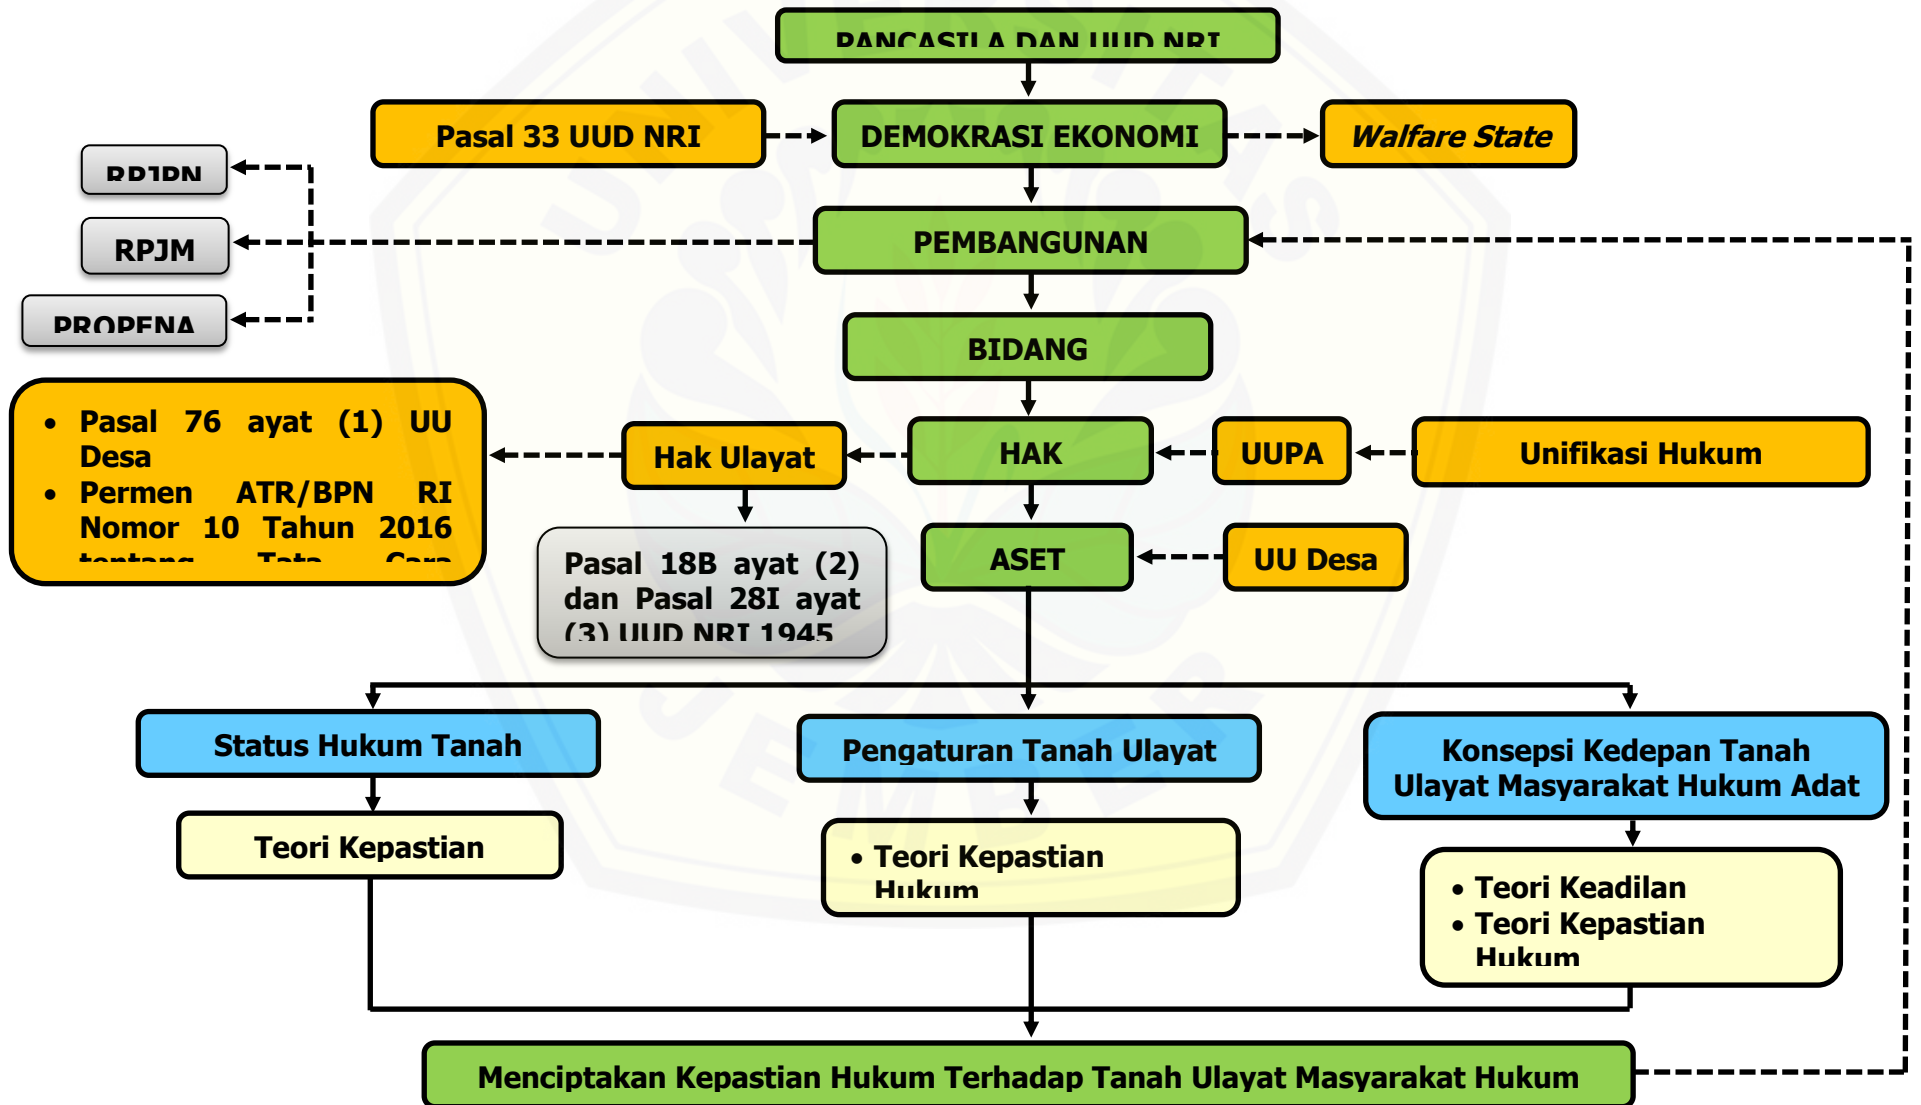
PANCASILA DAN UUD NRI

Pasal 33 UUD NRI

DEMOKRASI EKONOMI

Walfare State

RPJPN

RPJM

PROPENA

PEMBANGUNAN

BIDANG

• Pasal 76 ayat (1) UU Desa
• Permen ATR/BPN RI Nomor 10 Tahun 2016 tentang Tata Cara

Hak Ulayat

HAK

UUPA

Unifikasi Hukum

Pasal 18B ayat (2) dan Pasal 28I ayat (3) UUD NRI 1945

ASET

UU Desa

Status Hukum Tanah

Pengaturan Tanah Ulayat

Konsepsi Kedepan Tanah Ulayat Masyarakat Hukum Adat

Teori Kepastian

• Teori Kepastian Hukum

• Teori Keadilan
• Teori Kepastian Hukum

Menciptakan Kepastian Hukum Terhadap Tanah Ulayat Masyarakat Hukum